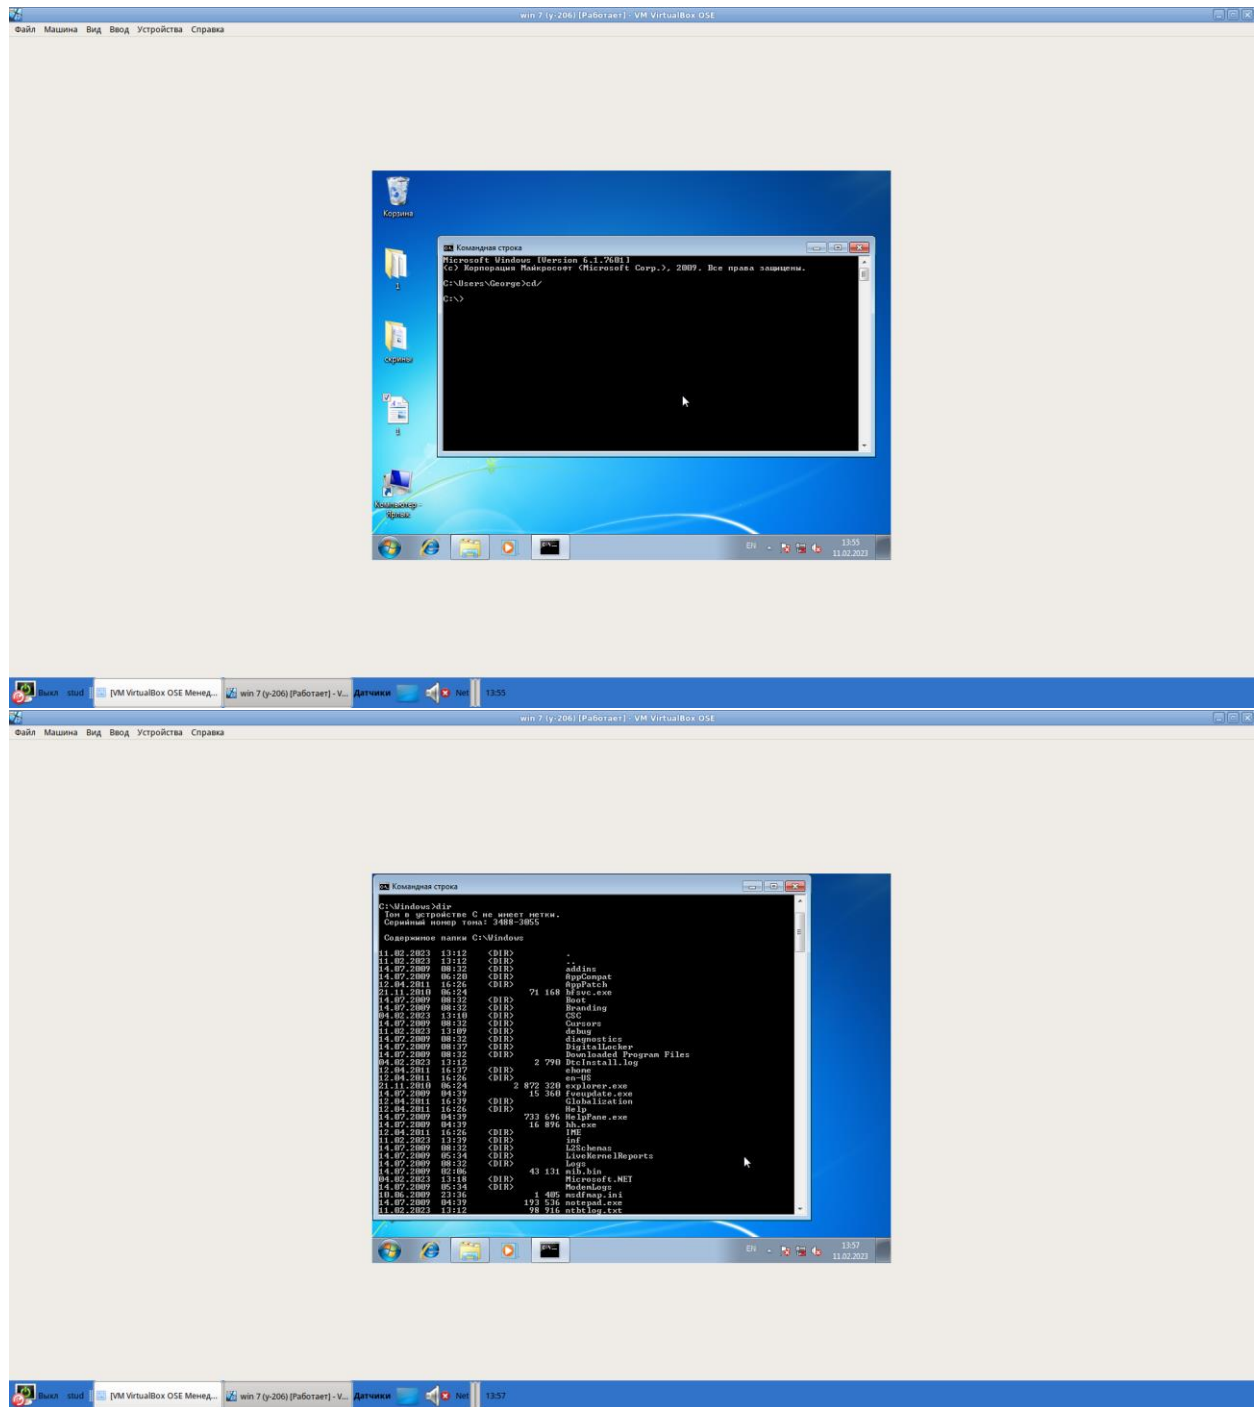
win 7 (у-206) [Работает] - VM VirtualBox OSE

Файл Машина Вид Ввод Устройства Справка

Корзина

1

скрины

3

Компьютер - Ярлык

Командная строка

Microsoft Windows [Version 6.1.7601]
(c) Корпорация Майкрософт (Microsoft Corp.), 2009. Все права защищены.

C:\Users\George>cd/

C:\>

EN 13:55 11.02.2023

Выхл stud [VM VirtualBox OSE Менед... win 7 (у-206) [Работает] - V... Датчики Net 13:55

win 7 (у-206) [Работает] - VM VirtualBox OSE

Файл Машина Вид Ввод Устройства Справка

Командная строка

C:\Windows>dir
Том в устройстве C не имеет метки.
Серийный номер тома: 3488-3055

Содержимое папки C:\Windows

| | | | |
|---|---|---|---|
| 11.02.2023 | 13:12 | <DIR> | . |
| 11.02.2023 | 13:12 | <DIR> | .. |
| 14.07.2009 | 08:32 | <DIR> | addins |
| 14.07.2009 | 06:20 | <DIR> | AppCompat |
| 12.04.2011 | 16:26 | <DIR> | AppPatch |
| 21.11.2010 | 06:24 | 71 168 | bfsvc.exe |
| 14.07.2009 | 08:32 | <DIR> | Boot |
| 14.07.2009 | 08:32 | <DIR> | Branding |
| 04.02.2023 | 13:10 | <DIR> | CSC |
| 14.07.2009 | 08:32 | <DIR> | Cursors |
| 11.02.2023 | 13:09 | <DIR> | debug |
| 14.07.2009 | 08:32 | <DIR> | diagnostics |
| 14.07.2009 | 08:37 | <DIR> | DigitalLocker |
| 14.07.2009 | 08:32 | <DIR> | Downloaded Program Files |
| 04.02.2023 | 13:12 | 2 790 | DtcInstall.log |
| 12.04.2011 | 16:37 | <DIR> | ehome |
| 12.04.2011 | 16:26 | <DIR> | en-US |
| 21.11.2010 | 06:24 | 2 872 320 | explorer.exe |
| 14.07.2009 | 04:39 | 15 360 | fveupdate.exe |
| 12.04.2011 | 16:39 | <DIR> | Globalization |
| 12.04.2011 | 16:26 | <DIR> | Help |
| 14.07.2009 | 04:39 | 733 696 | HelpPane.exe |
| 14.07.2009 | 04:39 | 16 896 | hh.exe |
| 12.04.2011 | 16:26 | <DIR> | IME |
| 11.02.2023 | 13:39 | <DIR> | inf |
| 14.07.2009 | 08:32 | <DIR> | L2Schemas |
| 14.07.2009 | 05:34 | <DIR> | LiveKernelReports |
| 14.07.2009 | 08:32 | <DIR> | Logs |
| 14.07.2009 | 02:06 | 43 131 | mib.bin |
| 04.02.2023 | 13:18 | <DIR> | Microsoft.NET |
| 14.07.2009 | 05:34 | <DIR> | ModemLogs |
| 10.06.2009 | 23:36 | 1 405 | msdfmap.ini |
| 14.07.2009 | 04:39 | 193 536 | notepad.exe |
| 11.02.2023 | 13:12 | 98 916 | ntbtlog.txt |

EN 13:57 11.02.2023

Выхл stud [VM VirtualBox OSE Менед... win 7 (у-206) [Работает] - V... Датчики Net 13:57